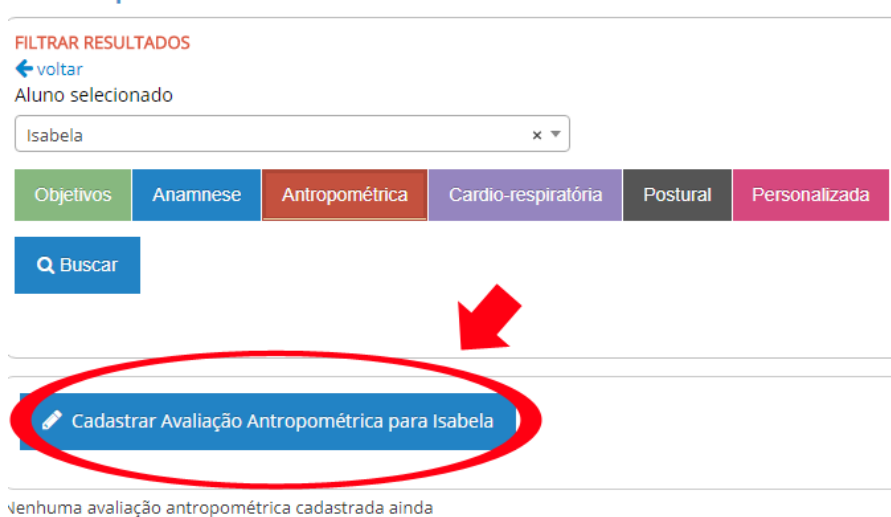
FILTRAR RESULTADOS
voltar
Aluno selecionado

Isabela × ▾

Objetivos | Anamnese | Antropométrica | Cardio-respiratória | Postural | Personalizada

Buscar

Cadastrar Avaliação Antropométrica para Isabela

Nenhuma avaliação antropométrica cadastrada ainda